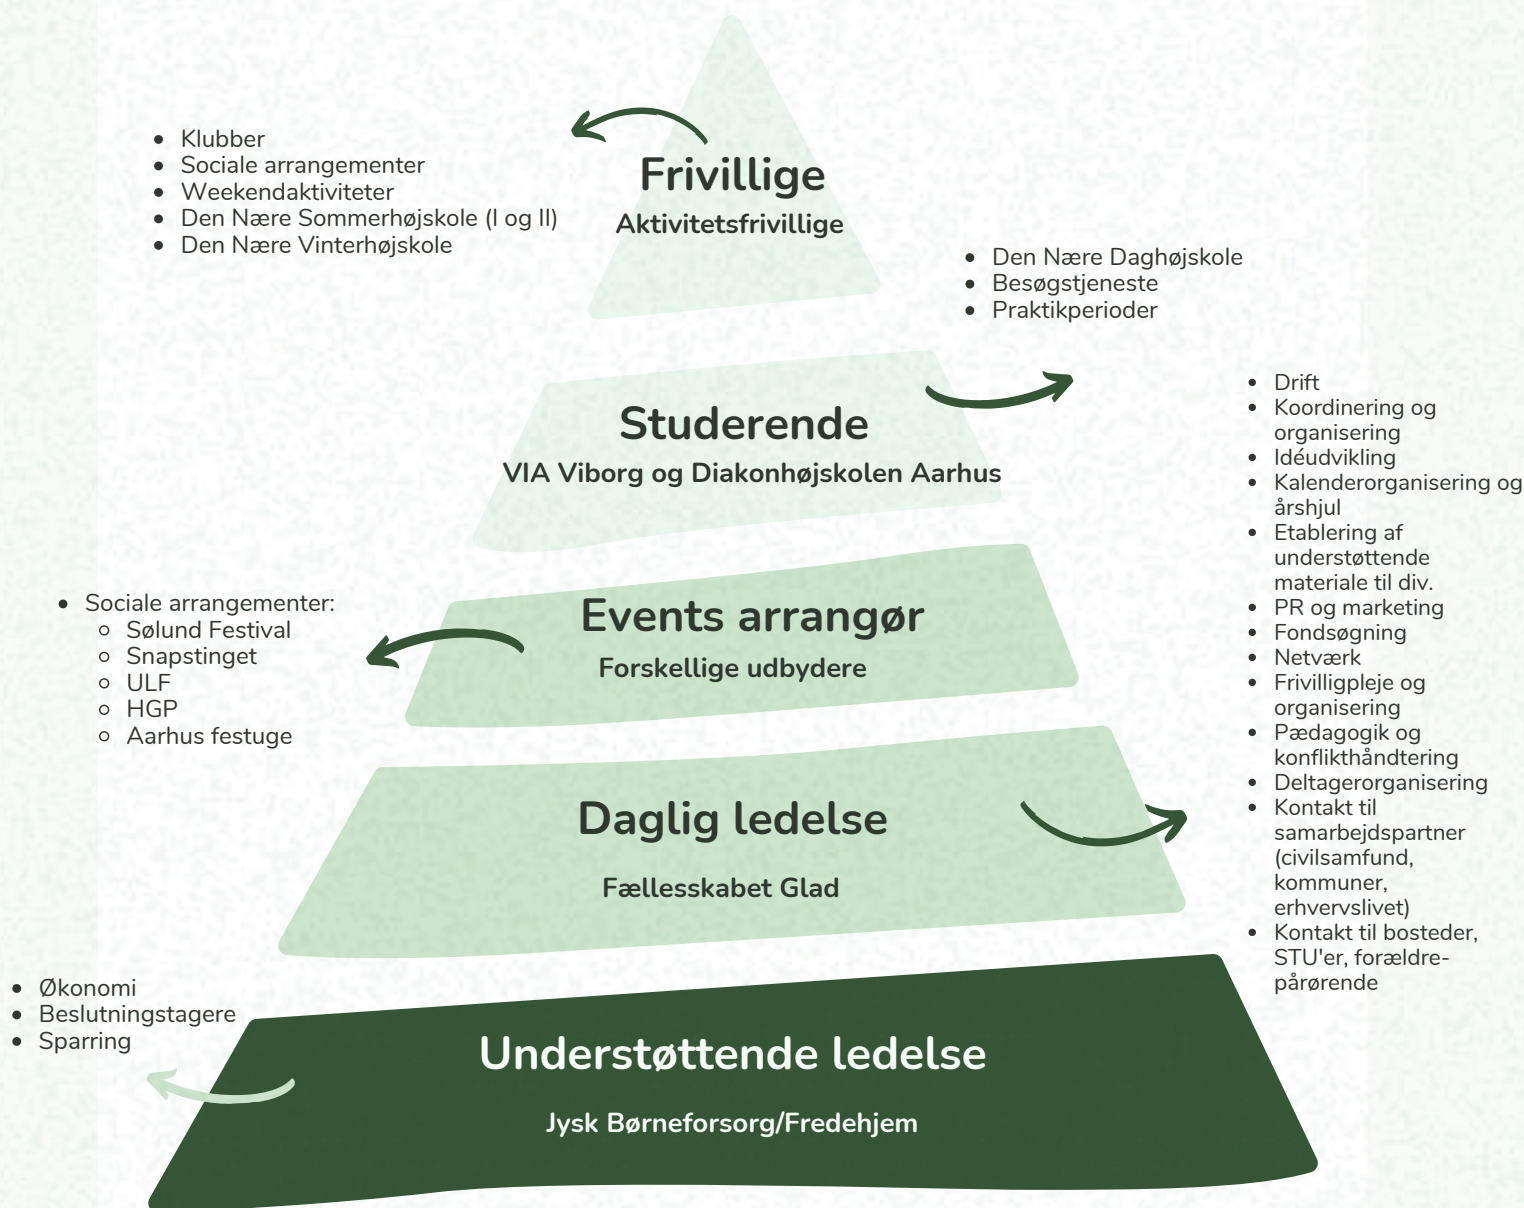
- Klubber
- Sociale arrangementer
- Weekendaktiviteter
- Den Nære Sommerhøjskole (I og II)
- Den Nære Vinterhøjskole

Frivillige
Aktivitetsfrivillige

- Den Nære Daghøjskole
- Besøgstjeneste
- Praktikperioder

Studerende
VIA Viborg og Diakonhøjskolen Aarhus

- Drift
- Koordinering og organisering
- Idéudvikling
- Kalenderorganisering og årshjul
- Etablering af understøttende materiale til div.
- PR og marketing
- Fondsøgning
- Netværk
- Frivilligpleje og organisering
- Pædagogik og konflikthåndtering
- Deltagerorganisering
- Kontakt til samarbejdspartner (civilsamfund, kommuner, erhvervslivet)
- Kontakt til bosteder, STU'er, forældre-pårørende

- Sociale arrangementer:
  - Sølund Festival
  - Snapstinget
  - ULF
  - HGP
  - Aarhus festuge

Events arrangør
Forskellige udbydere

Daglig ledelse
Fællesskabet Glad

- Økonomi
- Beslutningstagere
- Sparring

Understøttende ledelse
Jysk Børneforsorg/Fredehjem